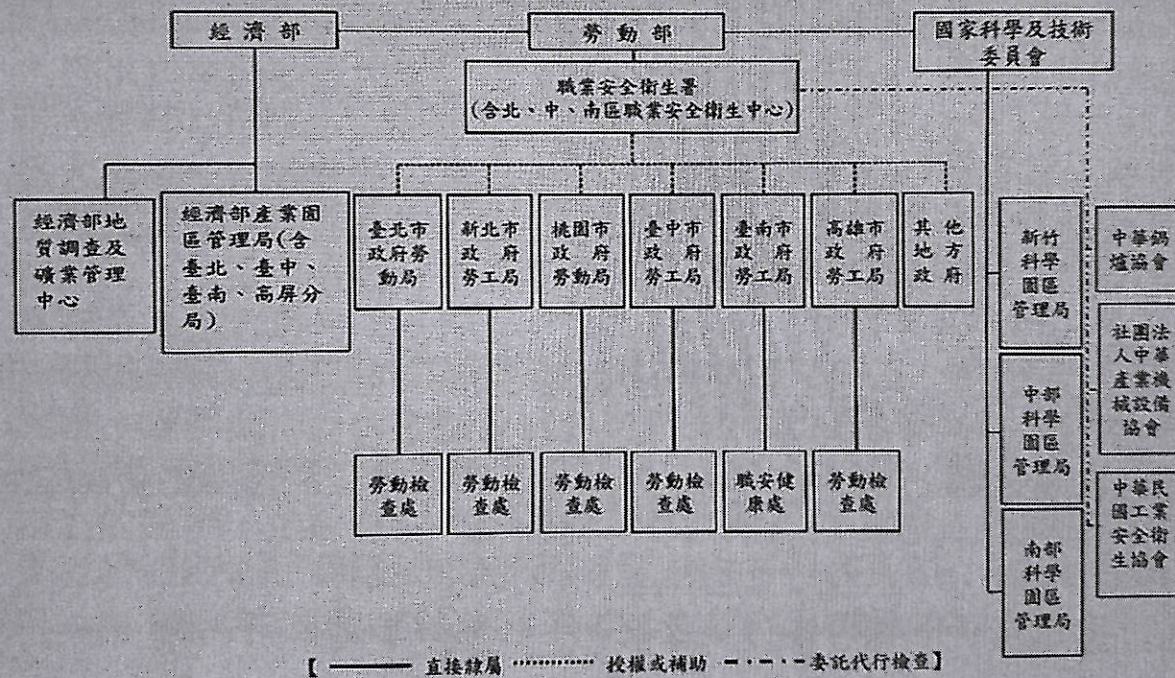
經濟部

勞動部

國家科學及技術委員會

職業安全衛生署
(含北、中、南區職業安全衛生中心)

經濟部地質調查及礦業管理中心

經濟部產業園區管理局(含臺北、臺中、臺南、高屏分局)

臺北市政府勞動局

新北市政府勞工局

桃園市政府勞動局

臺中市政府勞工局

臺南市政府勞工局

高雄市政府勞工局

其他地方政府

新竹科學園區管理局

中部科學園區管理局

南部科學園區管理局

中華鍋爐協會

社團法人中華產業機械設備協會

中華民國工業安全衛生協會

勞動檢查處

勞動檢查處

勞動檢查處

勞動檢查處

職安健康處

勞動檢查處

【 直接隸屬 授權或補助 委託代行檢查】